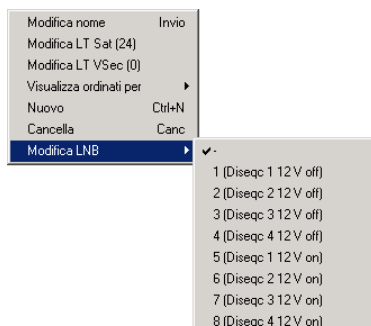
Modifica nome	Invio
Modifica LT Sat (24)
Modifica LT VSec (0)
Visualizza ordinati per
Nuovo	Ctrl+N
Cancella	Canc
Modifica LNB

✔ -
1 (Diseqc 1 12 V off)
2 (Diseqc 2 12 V off)
3 (Diseqc 3 12 V off)
4 (Diseqc 4 12 V off)
5 (Diseqc 1 12 V on)
6 (Diseqc 2 12 V on)
7 (Diseqc 3 12 V on)
8 (Diseqc 4 12 V on)